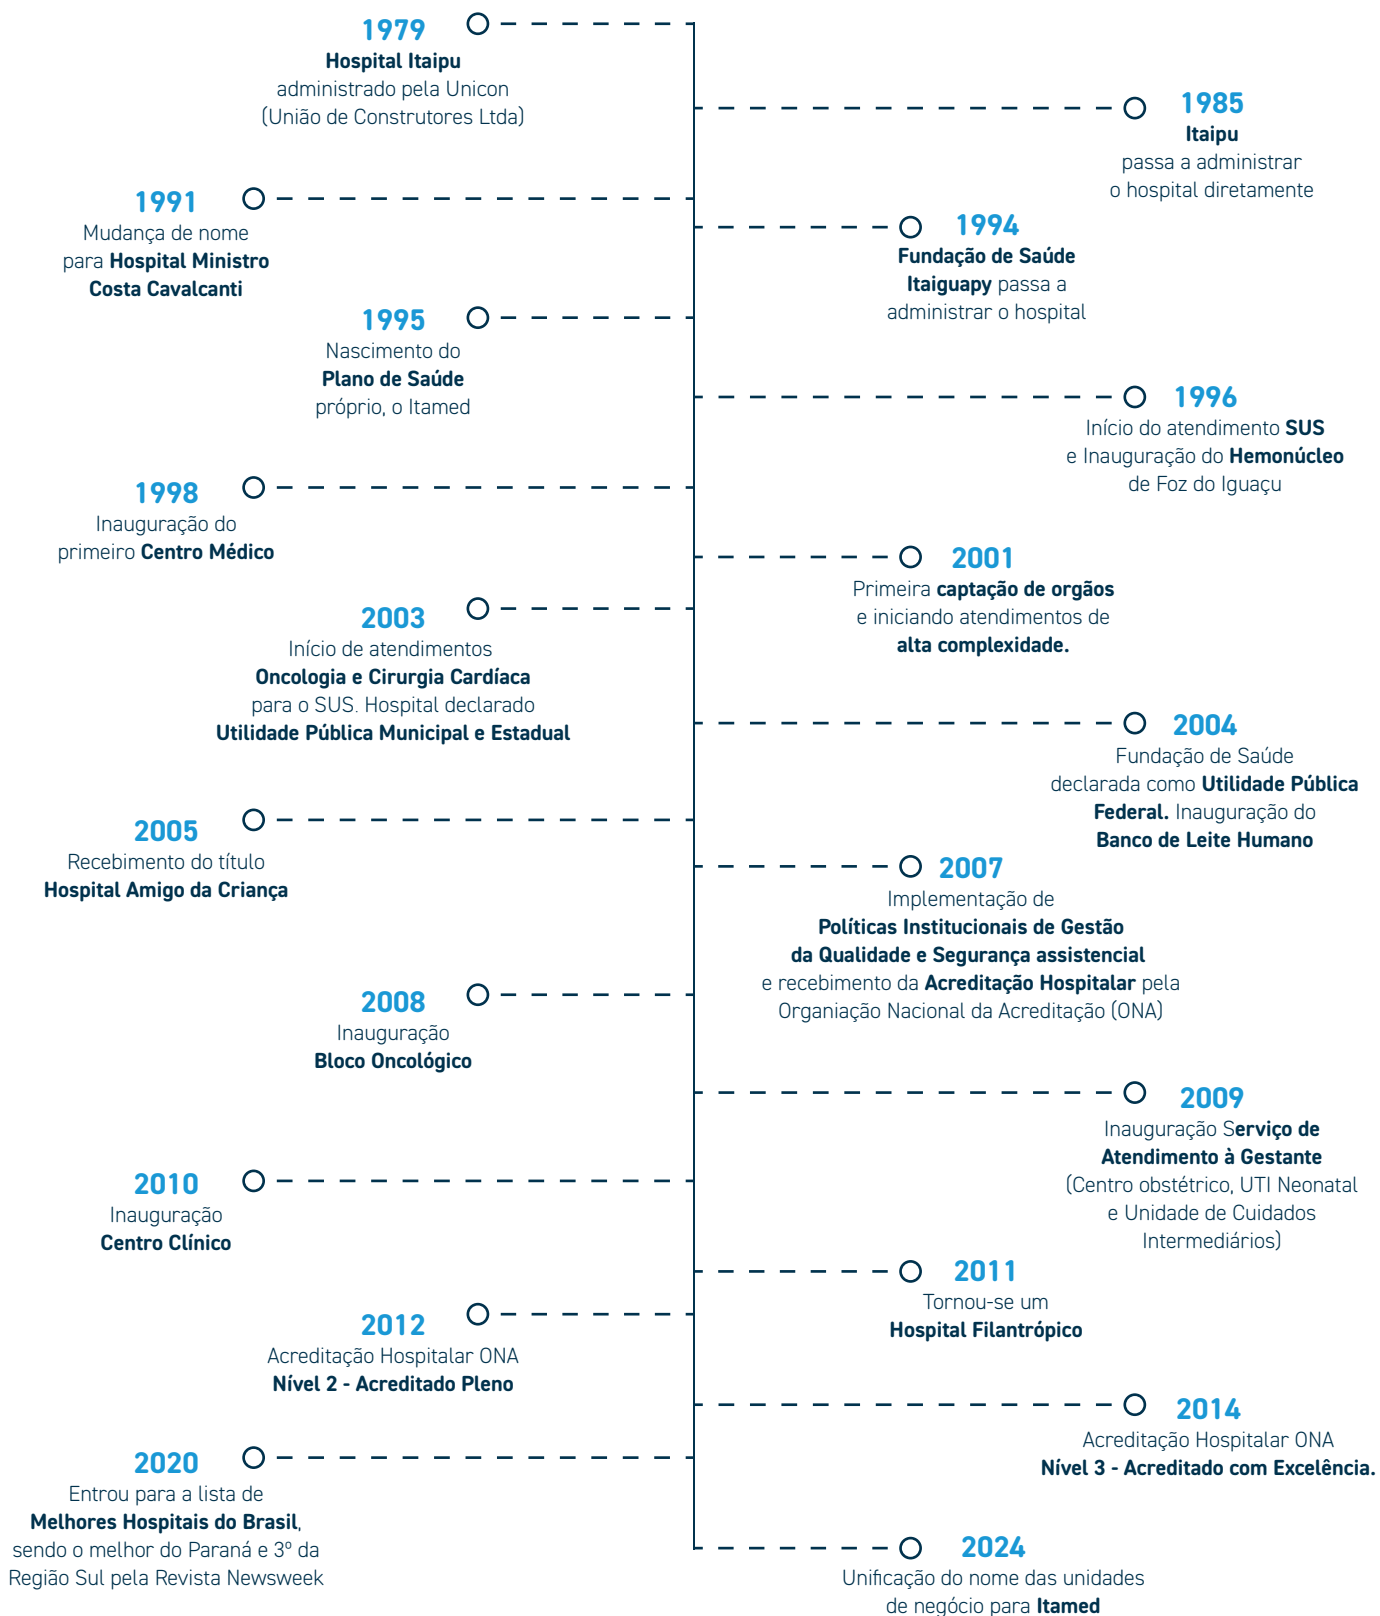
1979
Hospital Itaipu
administrado pela Unicon
(União de Construtores Ltda)

1985
Itaipu
passa a administrar
o hospital diretamente

1991
Mudança de nome
para Hospital Ministro
Costa Cavalcanti

1994
Fundação de Saúde
Itaiguapy passa a
administrar o hospital

1995
Nascimento do
Plano de Saúde
próprio, o Itamed

1996
Início do atendimento SUS
e Inauguração do Hemonúcleo
de Foz do Iguaçu

1998
Inauguração do
primeiro Centro Médico

2001
Primeira captação de orgãos
e iniciando atendimentos de
alta complexidade.

2003
Início de atendimentos
Oncologia e Cirurgia Cardíaca
para o SUS. Hospital declarado
Utilidade Pública Municipal e Estadual

2004
Fundação de Saúde
declarada como Utilidade Pública
Federal. Inauguração do
Banco de Leite Humano

2005
Recebimento do título
Hospital Amigo da Criança

2007
Implementação de
Políticas Institucionais de Gestão
da Qualidade e Segurança assistencial
e recebimento da Acreditação Hospitalar pela
Organiação Nacional da Acreditação (ONA)

2008
Inauguração
Bloco Oncológico

2009
Inauguração Serviço de
Atendimento à Gestante
(Centro obstétrico, UTI Neonatal
e Unidade de Cuidados
Intermediários)

2010
Inauguração
Centro Clínico

2011
Tornou-se um
Hospital Filantrópico

2012
Acreditação Hospitalar ONA
Nível 2 - Acreditado Pleno

2014
Acreditação Hospitalar ONA
Nível 3 - Acreditado com Excelência.

2020
Entrou para a lista de
Melhores Hospitais do Brasil,
sendo o melhor do Paraná e 3º da
Região Sul pela Revista Newsweek

2024
Unificação do nome das unidades
de negócio para Itamed